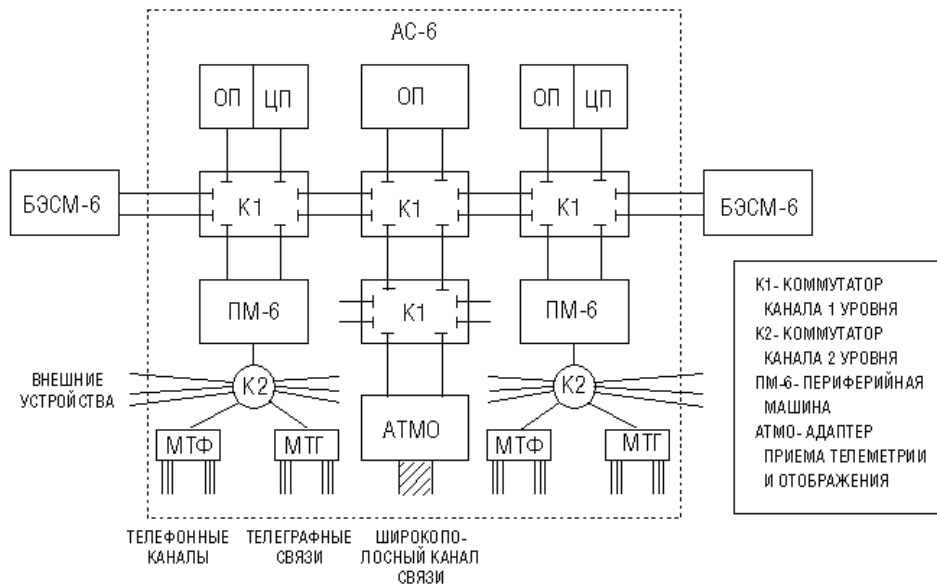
АС-6

ОП ЦП

ОП

ОП ЦП

БЭСМ-6

К1

К1

К1

БЭСМ-6

ПМ-6

К1

ПМ-6

ВНЕШНИЕ УСТРОЙСТВА

К2

АТМО

К2

МТФ

МТГ

МТФ

МТГ

ТЕЛЕФОННЫЕ КАНАЛЫ

ТЕЛЕГРАФНЫЕ СВЯЗИ

ШИРОКОПОЛОСНЫЙ КАНАЛ СВЯЗИ

К1- КОММУТАТОР КАНАЛА 1 УРОВНЯ
К2- КОММУТАТОР КАНАЛА 2 УРОВНЯ
ПМ-6- ПЕРИФЕРИЙНАЯ МАШИНА
АТМО- АДАПТЕР ПРИЕМА ТЕЛЕМЕТРИИ И ОТОБРАЖЕНИЯ